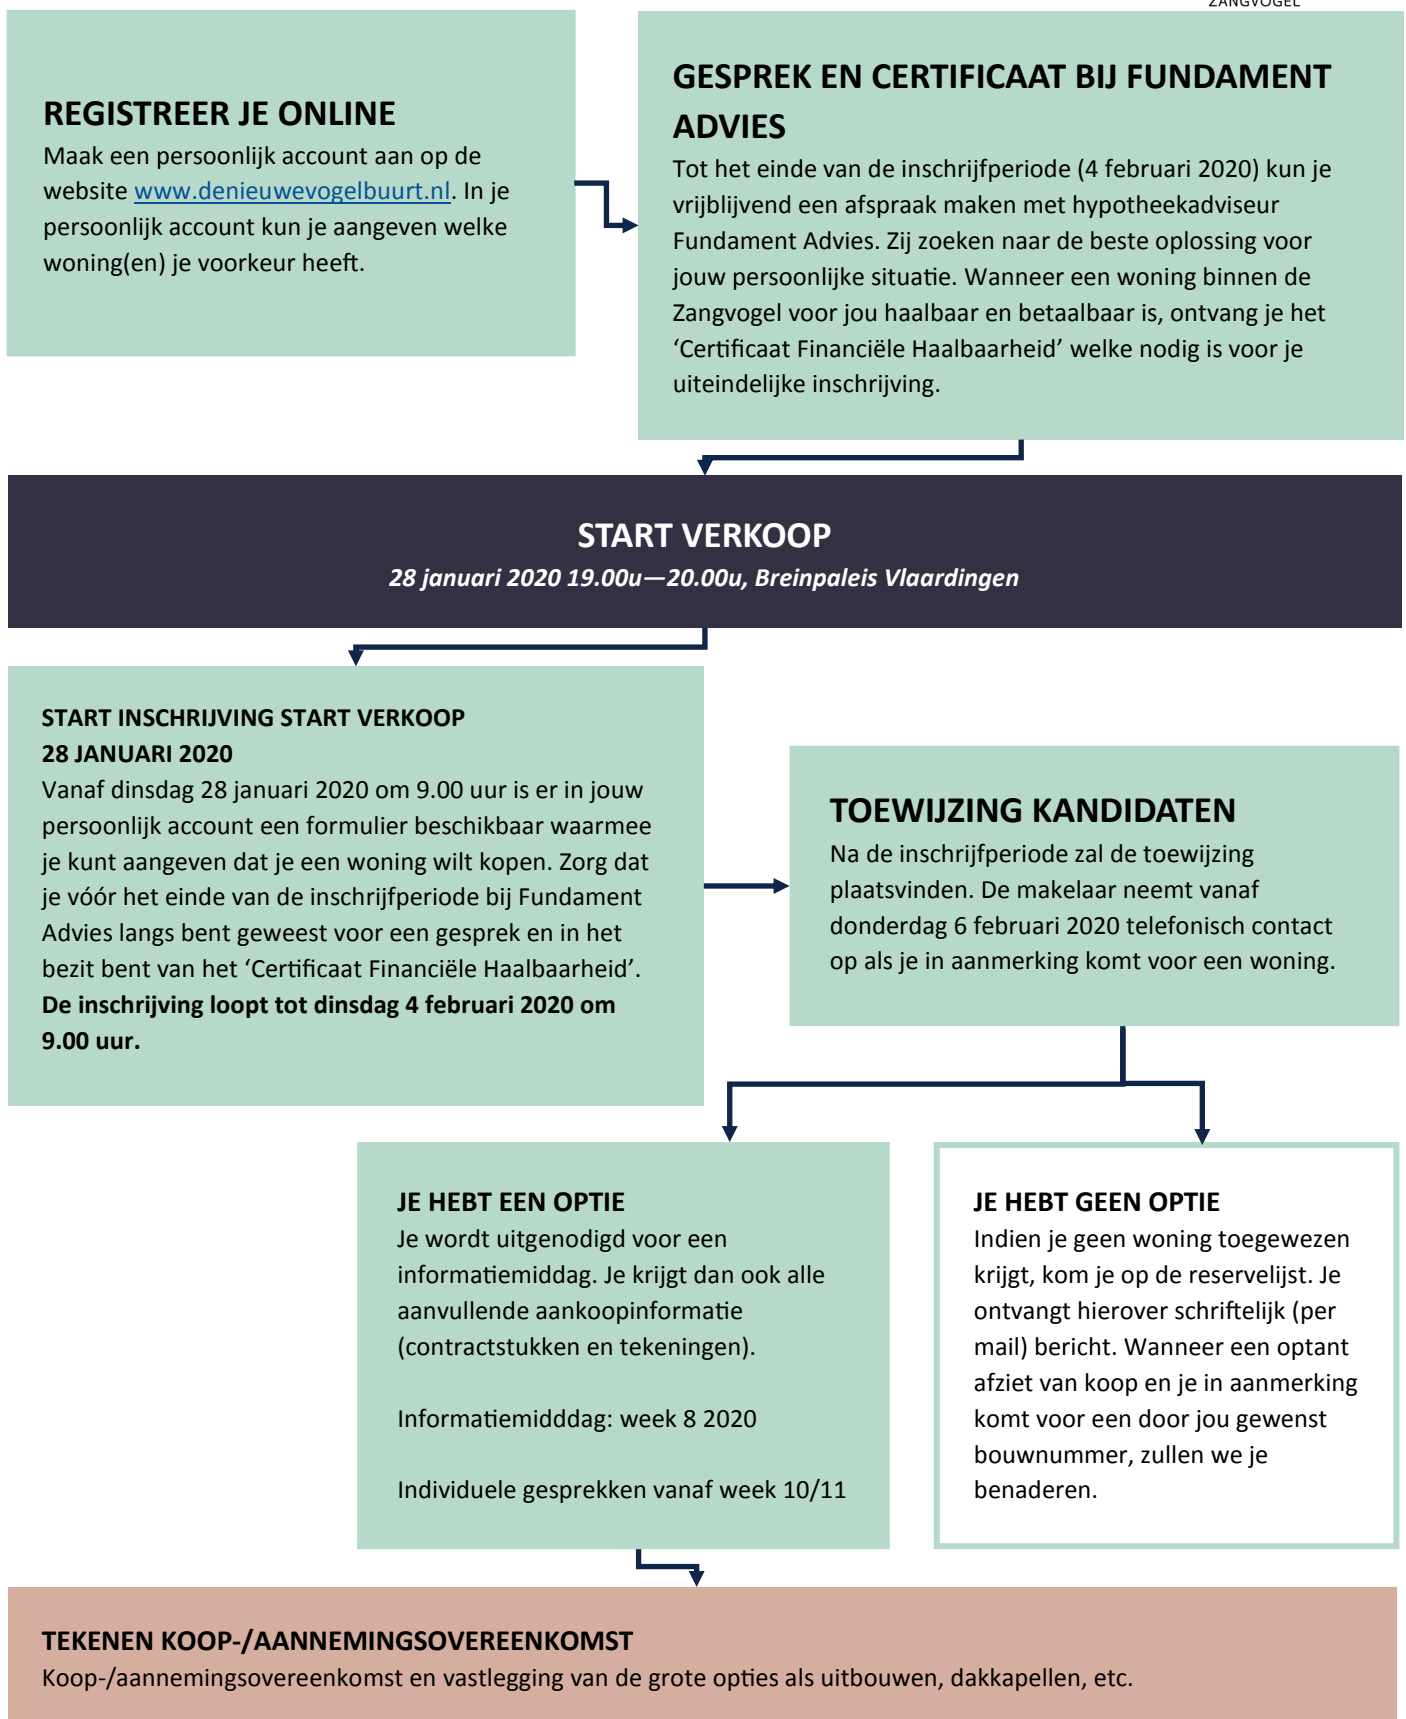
ZANGVOGEL

REGISTREER JE ONLINE
Maak een persoonlijk account aan op de website www.denieuwevogelbuurt.nl. In je persoonlijk account kun je aangeven welke woning(en) je voorkeur heeft.

GESPREK EN CERTIFICAAT BIJ FUNDAMENT ADVIES
Tot het einde van de inschrijfperiode (4 februari 2020) kun je vrijblijvend een afspraak maken met hypotheekadviseur Fundament Advies. Zij zoeken naar de beste oplossing voor jouw persoonlijke situatie. Wanneer een woning binnen de Zangvogel voor jou haalbaar en betaalbaar is, ontvang je het 'Certificaat Financiële Haalbaarheid' welke nodig is voor je uiteindelijke inschrijving.

START VERKOOP
28 januari 2020 19.00u—20.00u, Breinpaleis Vlaardingen

START INSCHRIJVING START VERKOOP
28 JANUARI 2020
Vanaf dinsdag 28 januari 2020 om 9.00 uur is er in jouw persoonlijk account een formulier beschikbaar waarmee je kunt aangeven dat je een woning wilt kopen. Zorg dat je vóór het einde van de inschrijfperiode bij Fundament Advies langs bent geweest voor een gesprek en in het bezit bent van het 'Certificaat Financiële Haalbaarheid'. De inschrijving loopt tot dinsdag 4 februari 2020 om 9.00 uur.

TOEWIJZING KANDIDATEN
Na de inschrijfperiode zal de toewijzing plaatsvinden. De makelaar neemt vanaf donderdag 6 februari 2020 telefonisch contact op als je in aanmerking komt voor een woning.

JE HEBT EEN OPTIE
Je wordt uitgenodigd voor een informatiemiddag. Je krijgt dan ook alle aanvullende aankoopinformatie (contractstukken en tekeningen).

Informatiemidddag: week 8 2020

Individuele gesprekken vanaf week 10/11

JE HEBT GEEN OPTIE
Indien je geen woning toegewezen krijgt, kom je op de reservelijst. Je ontvangt hierover schriftelijk (per mail) bericht. Wanneer een optant afziet van koop en je in aanmerking komt voor een door jou gewenst bouwnummer, zullen we je benaderen.

TEKENEN KOOP-/AANNEMINGSOVEREENKOMST
Koop-/aannemingsovereenkomst en vastlegging van de grote opties als uitbouwen, dakkapellen, etc.